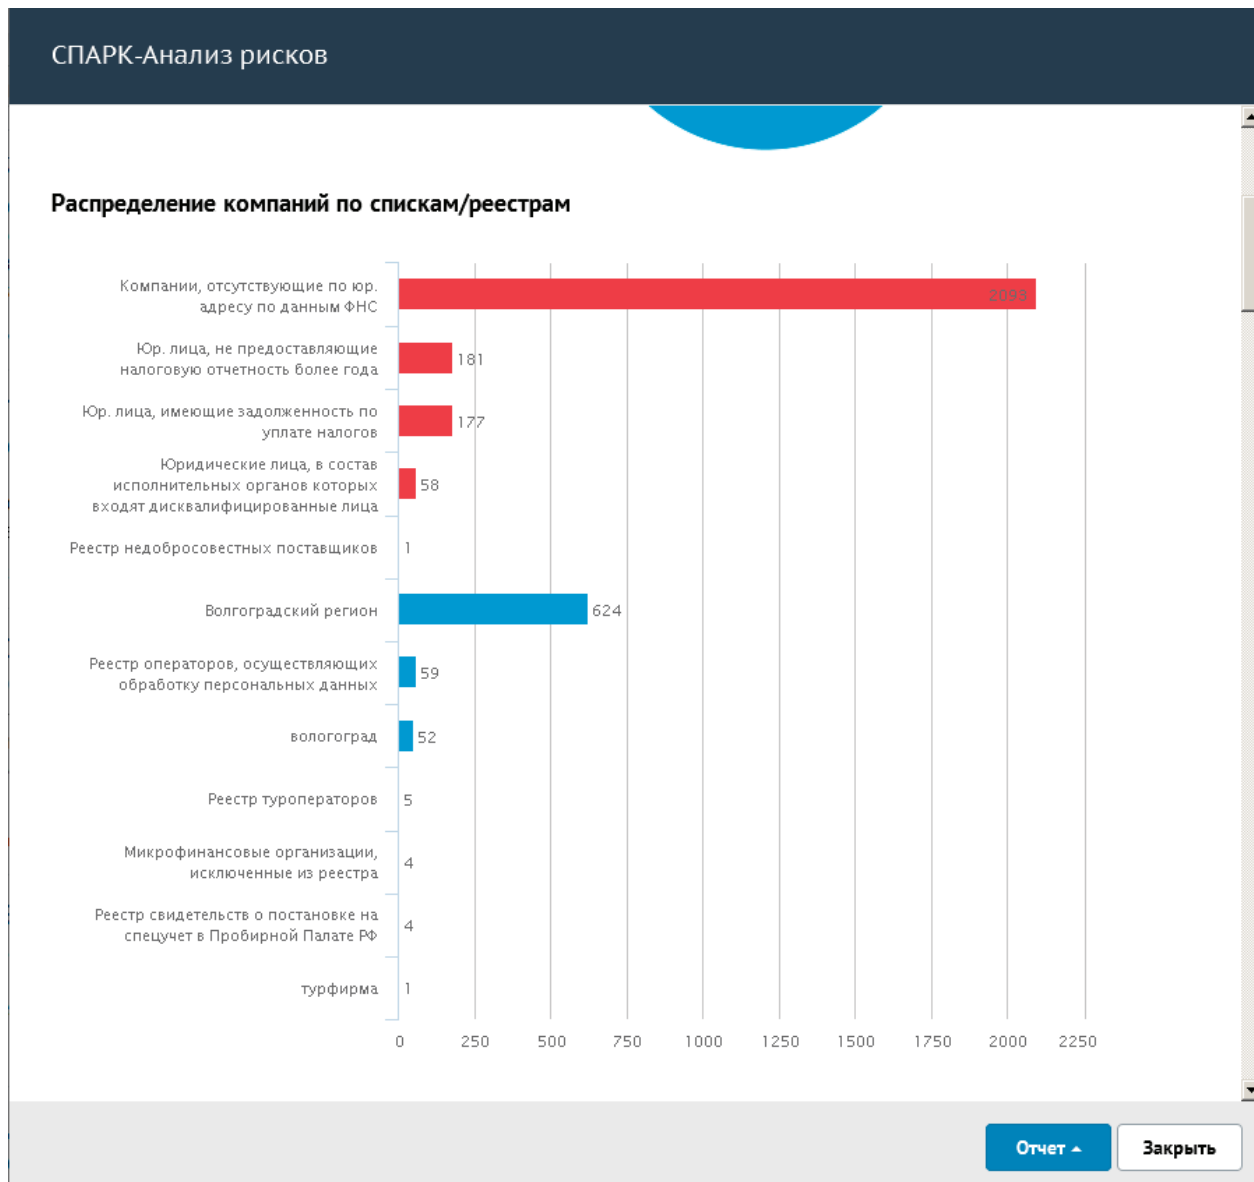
СПАРК-Анализ рисков

Распределение компаний по спискам/реестрам

Компании, отсутствующие по юр. адресу по данным ФНС 2098
Юр. лица, не предоставляющие налоговую отчетность более года 181
Юр. лица, имеющие задолженность по уплате налогов 177
Юридические лица, в состав исполнительных органов которых входят дисквалифицированные лица 58
Реестр недобросовестных поставщиков 1
Волгоградский регион 624
Реестр операторов, осуществляющих обработку персональных данных 59
вологоград 52
Реестр туроператоров 5
Микрофинансовые организации, исключенные из реестра 4
Реестр свидетельств о постановке на спецучет в Пробирной Палате РФ 4
турфирма 1

0 250 500 750 1000 1250 1500 1750 2000 2250

Отчет
Закрыть